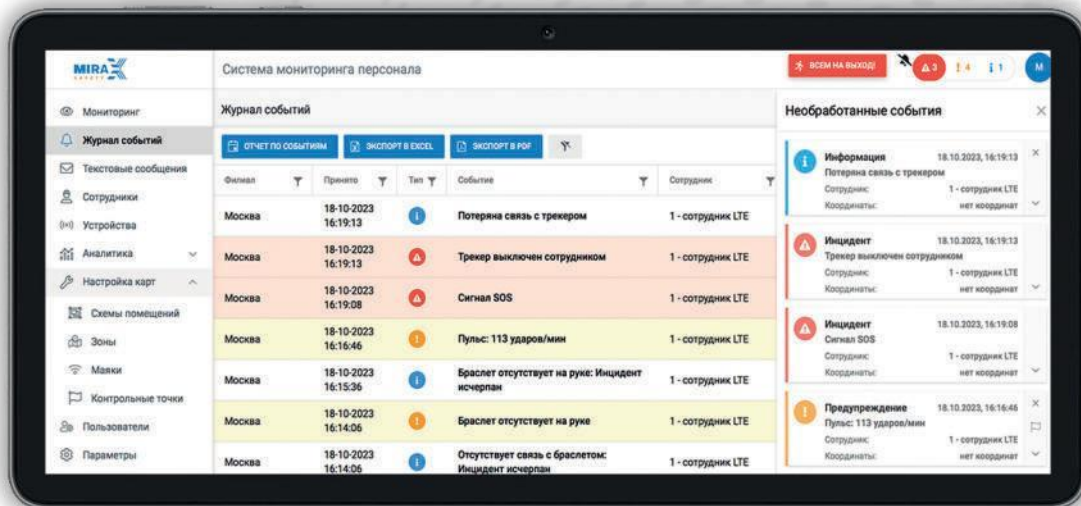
MIRAX

Система мониторинга персонала

ВСЕМ НА ВЫХОД!

3 4 1

M

Мониторинг
Журнал событий
Текстовые сообщения
Сотрудники
Устройства
Аналитика
Настройка карт
Схемы помещений
Зоны
Маяки
Контрольные точки
Пользователи
Параметры

Журнал событий

ОТЧЕТ ПО СОБЫТИЯМ
ЭКСПОРТ В EXCEL
ЭКСПОРТ В PDF

| Филиал | Принято | Тип | Событие | Сотрудник |
|---|---|---|---|---|
| Москва | 18-10-2023 16:19:13 | | Потеряна связь с трекером | 1 - сотрудник LTE |
| Москва | 18-10-2023 16:19:13 | | Трекер выключен сотрудником | 1 - сотрудник LTE |
| Москва | 18-10-2023 16:19:08 | | Сигнал SOS | 1 - сотрудник LTE |
| Москва | 18-10-2023 16:16:46 | | Пульс: 113 ударов/мин | 1 - сотрудник LTE |
| Москва | 18-10-2023 16:15:36 | | Браслет отсутствует на руке: Инцидент исчерпан | 1 - сотрудник LTE |
| Москва | 18-10-2023 16:14:06 | | Браслет отсутствует на руке | 1 - сотрудник LTE |
| Москва | 18-10-2023 16:14:06 | | Отсутствует связь с браслетом: Инцидент исчерпан | 1 - сотрудник LTE |

Необработанные события

Информация 18.10.2023, 16:19:13
Потеряна связь с трекером
Сотрудник: 1 - сотрудник LTE
Координаты: нет координат

Инцидент 18.10.2023, 16:19:13
Трекер выключен сотрудником
Сотрудник: 1 - сотрудник LTE
Координаты: нет координат

Инцидент 18.10.2023, 16:19:08
Сигнал SOS
Сотрудник: 1 - сотрудник LTE
Координаты: нет координат

Предупреждение 18.10.2023, 16:16:46
Пульс: 113 ударов/мин
Сотрудник: 1 - сотрудник LTE
Координаты: нет координат